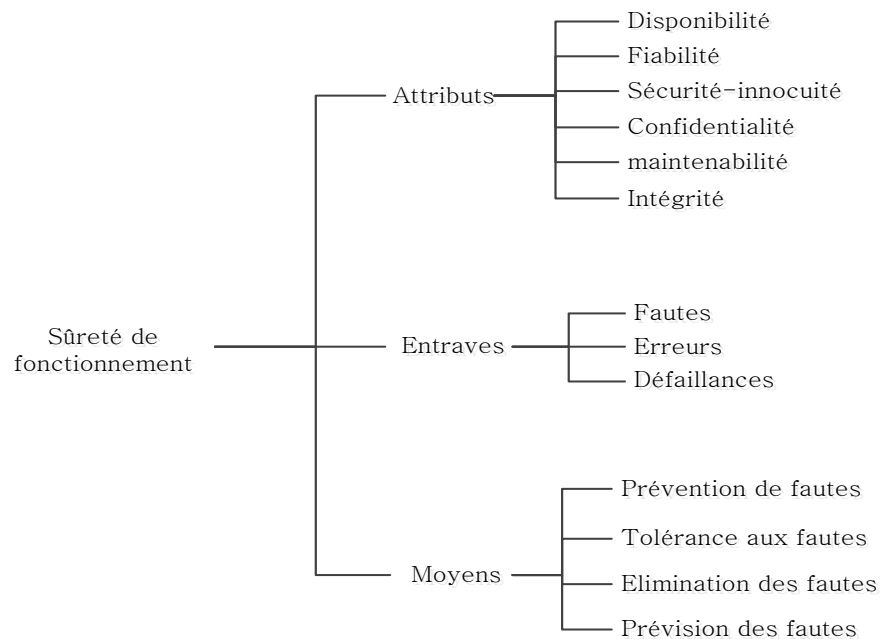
Sûreté de fonctionnement

Attributs

Disponibilité
Fiabilité
Sécurité-innocuité
Confidentialité
maintenabilité
Intégrité

Entraves

Fautes
Erreurs
Défaillances

Moyens

Prévention de fautes
Tolérance aux fautes
Elimination des fautes
Prévision des fautes